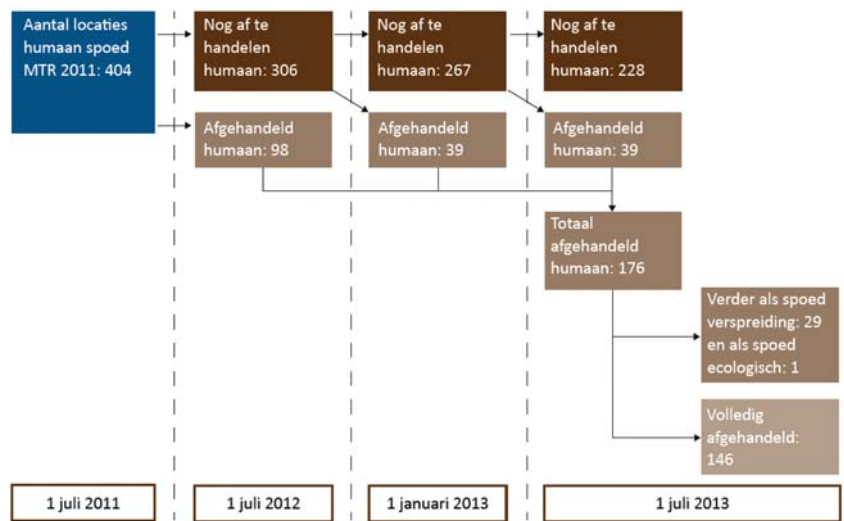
Aantal locaties humaan spoed MTR 2011: 404

Nog af te handelen humaan: 306

Nog af te handelen humaan: 267

Nog af te handelen humaan: 228

Afgehandeld humaan: 98

Afgehandeld humaan: 39

Afgehandeld humaan: 39

Totaal afgehandeld humaan: 176

Verder als spoed verspreiding: 29 en als spoed ecologisch: 1

Volledig afgehandeld: 146

1 juli 2011

1 juli 2012

1 januari 2013

1 juli 2013